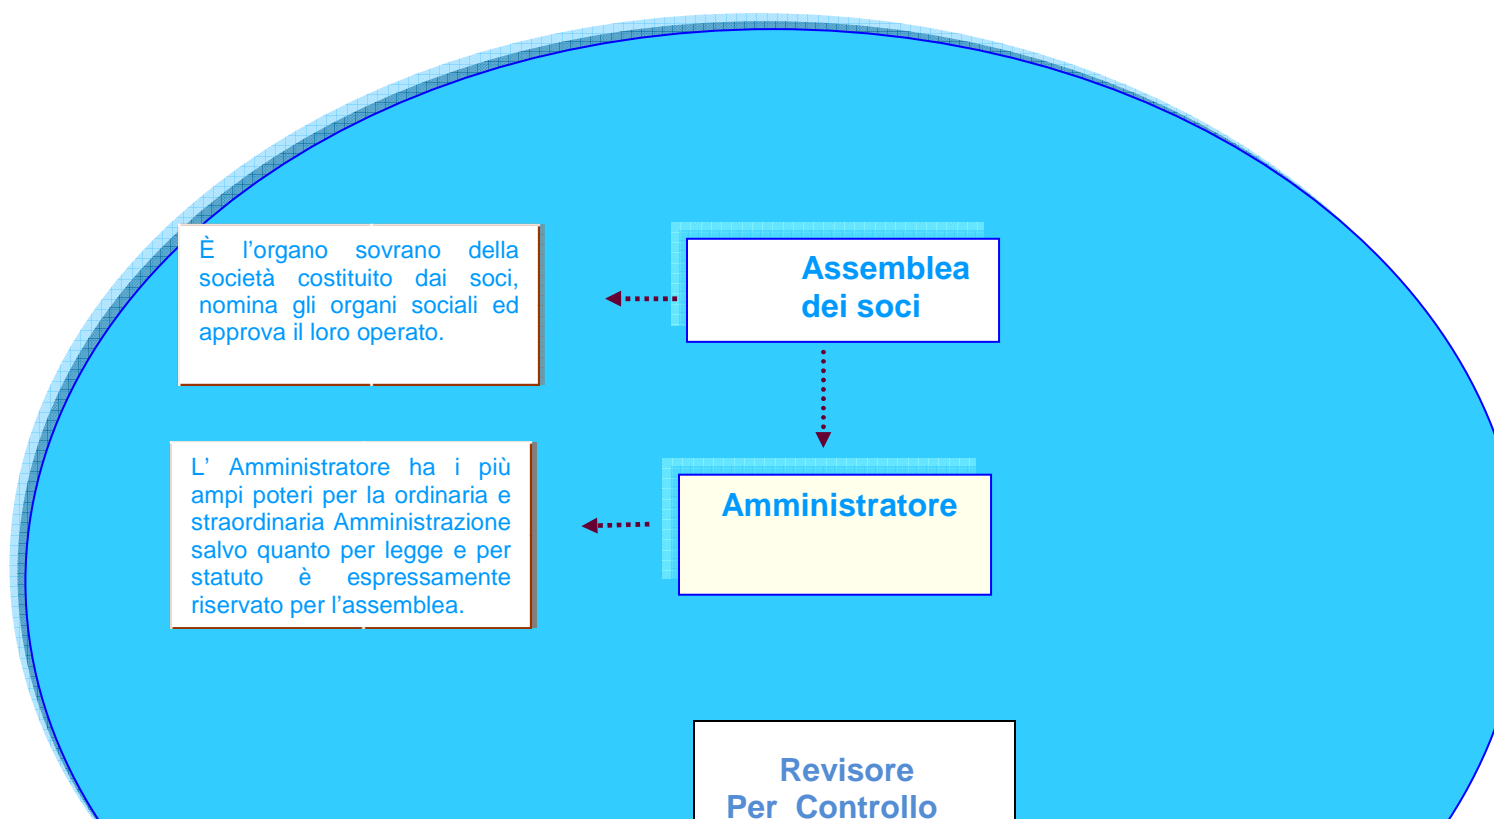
È l'organo sovrano della società costituito dai soci, nomina gli organi sociali ed approva il loro operato.

Assemblea dei soci

L' Amministratore ha i più ampi poteri per la ordinaria e straordinaria Amministrazione salvo quanto per legge e per statuto è espressamente riservato per l'assemblea.

Amministratore

Revisore
Per Controllo